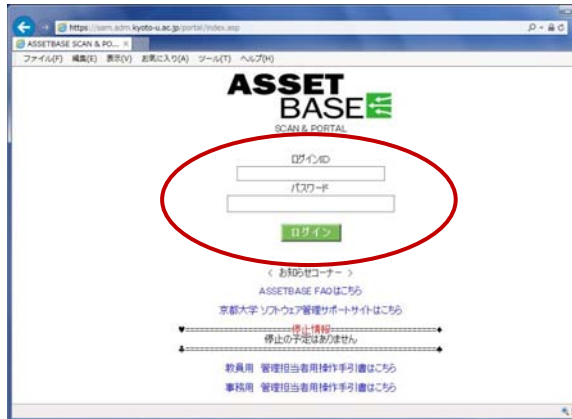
https://sam.adm.kyoto-u.ac.jp/portal/index.asp

ASSETBASE SCAN & PO... ×

ファイル(F) 編集(E) 表示(V) お気に入り(A) ツール(T) ヘルプ(H)

ASSET BASE

SCAN & PORTAL

ログインID

パスワード

ログイン

＜ お知らせコーナー ＞

ASSETBASE FAQはこちら

京都大学 ソフトウェア管理サポートサイトはこちら

停止情報

停止の予定はありません

教員用 管理担当者用操作手引書はこちら

事務用 管理担当者用操作手引書はこちら